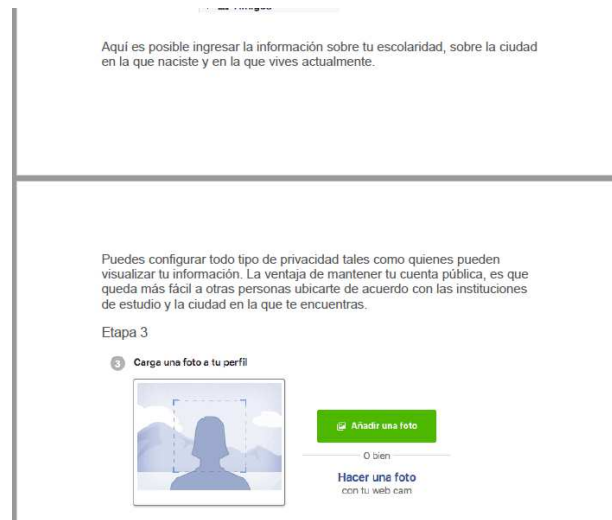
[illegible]

Aquí es posible ingresar la información sobre tu escolaridad, sobre la ciudad en la que naciste y en la que vives actualmente.

Puedes configurar todo tipo de privacidad tales como quienes pueden visualizar tu información. La ventaja de mantener tu cuenta pública, es que queda más fácil a otras personas ubicarte de acuerdo con las instituciones de estudio y la ciudad en la que te encuentras.

Etapa 3

3 Carge una foto a tu perfil

Añadir una foto

O bien

Hacer una foto
con tu web cam